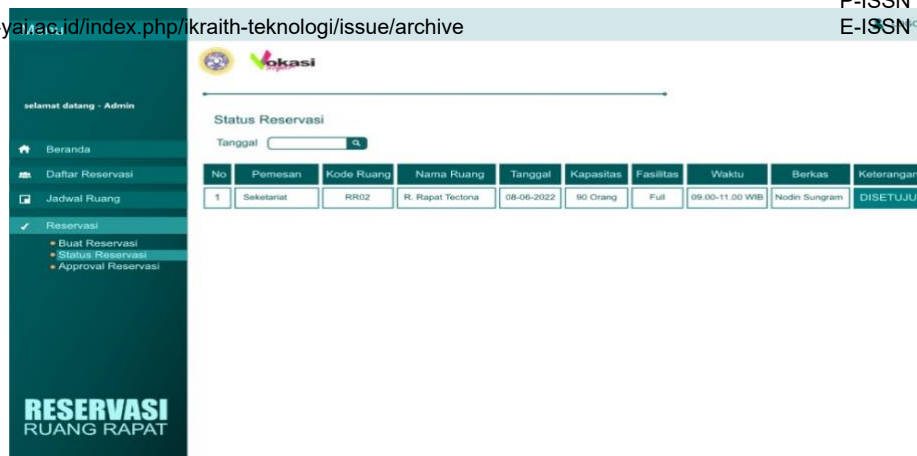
yai.ac.id/index.php/ikraith-teknologi/issue/archive

P-ISSN
E-ISSN

Vokasi

selamat datang - Admin

Beranda
Daftar Reservasi
Jadwal Ruang
Reservasi
• Buat Reservasi
• Status Reservasi
• Approval Reservasi

RESERVASI
RUANG RAPAT

Status Reservasi

Tanggal

| No | Pemesan | Kode Ruang | Nama Ruang | Tanggal | Kapasitas | Fasilitas | Waktu | Berkas | Keterangan |
|---|---|---|---|---|---|---|---|---|---|
| 1 | Seketariat | RR02 | R. Rapat Tectona | 08-06-2022 | 90 Orang | Full | 09.00-11.00 WIB | Nodin Sungram | DISETUJU |